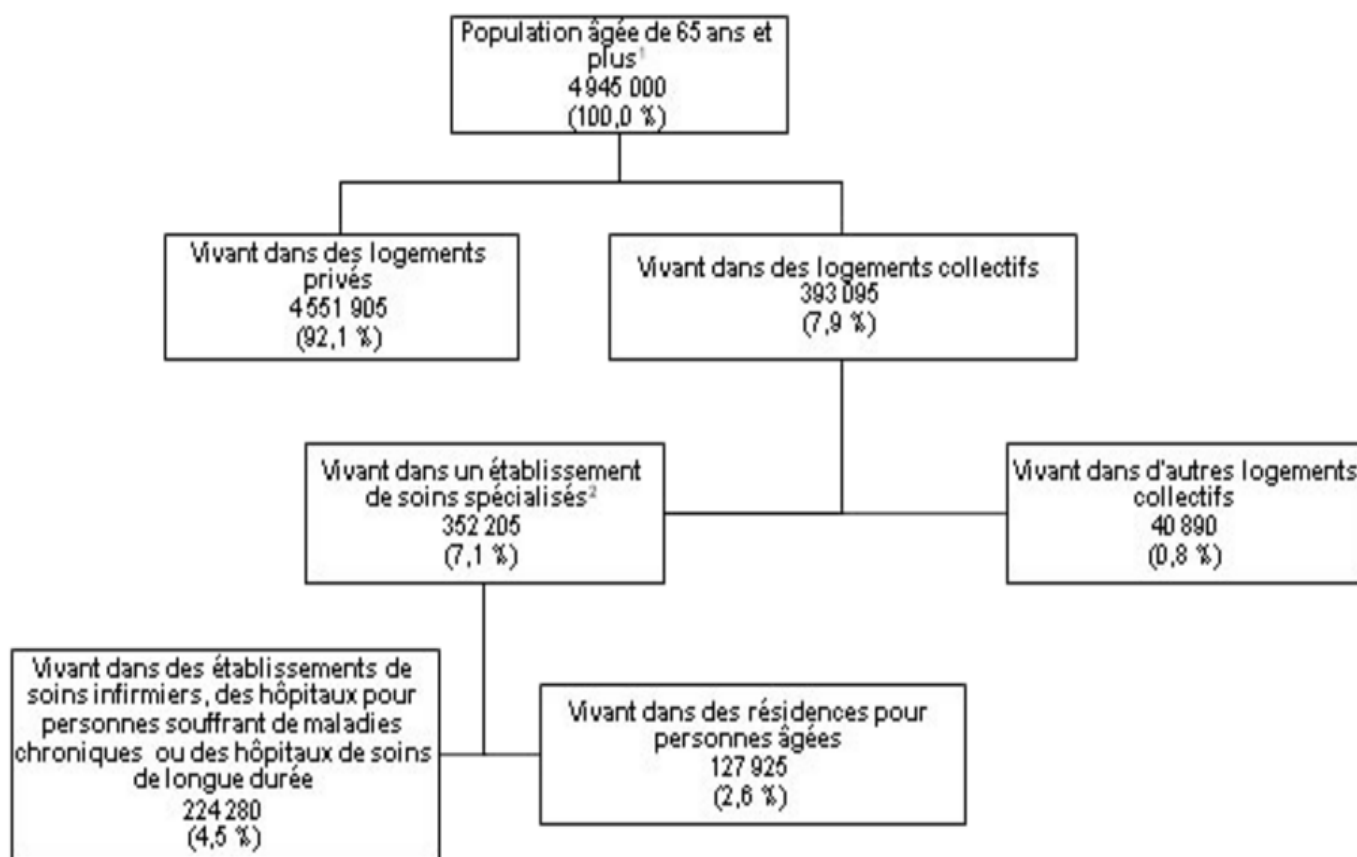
Population âgée de 65 ans et plus$^1$
4 945 000
(100,0 %)

Vivant dans des logements privés
4 551 905
(92,1 %)

Vivant dans des logements collectifs
393 095
(7,9 %)

Vivant dans un établissement de soins spécialisés$^2$
352 205
(7,1 %)

Vivant dans d'autres logements collectifs
40 890
(0,8 %)

Vivant dans des établissements de soins infirmiers, des hôpitaux pour personnes souffrant de maladies chroniques ou des hôpitaux de soins de longue durée
224 280
(4,5 %)

Vivant dans des résidences pour personnes âgées
127 925
(2,6 %)